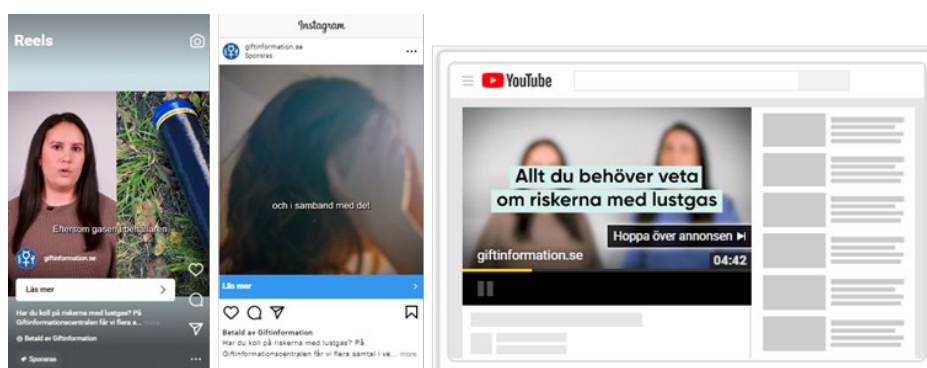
Reels

Eftersom gasen i behållaren

giftinformation.se

Läs mer

Har du koll på riskerna med lustgas? På Giftinformationscentralen får vi flera s... more

Betald av Giftinformation

Sponsras

Instagram

giftinformation.se
Sponsras

och i samband med det

Läs mer

Betald av Giftinformation
Har du koll på riskerna med lustgas? På Giftinformationscentralen får vi flera samtal i ve... more

YouTube

Allt du behöver veta om riskerna med lustgas

giftinformation.se

Hoppa över annonsen ▶|

04:42